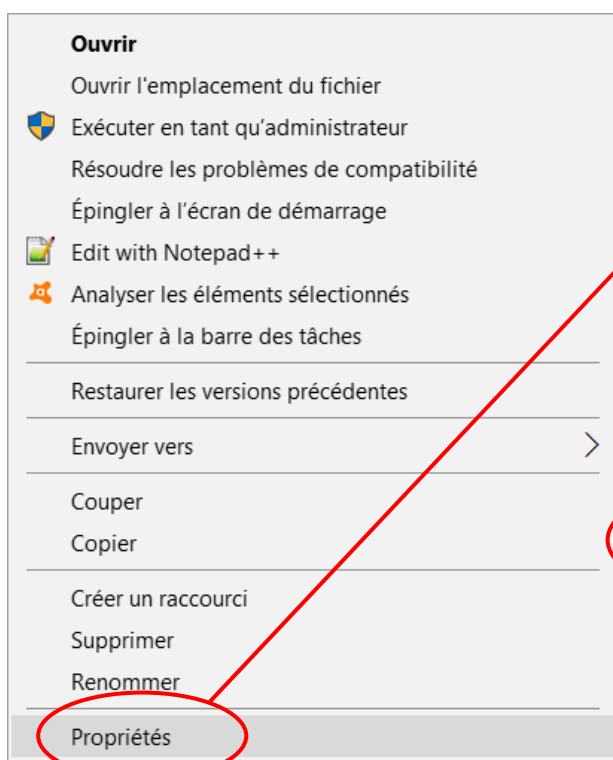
Ouvrir
Ouvrir l'emplacement du fichier
Exécuter en tant qu'administrateur
Résoudre les problèmes de compatibilité
Épingler à l'écran de démarrage
Edit with Notepad++
Analyser les éléments sélectionnés
Épingler à la barre des tâches

Restaurer les versions précédentes

Envoyer vers

Couper
Copier

Créer un raccourci
Supprimer
Renommer

Propriétés